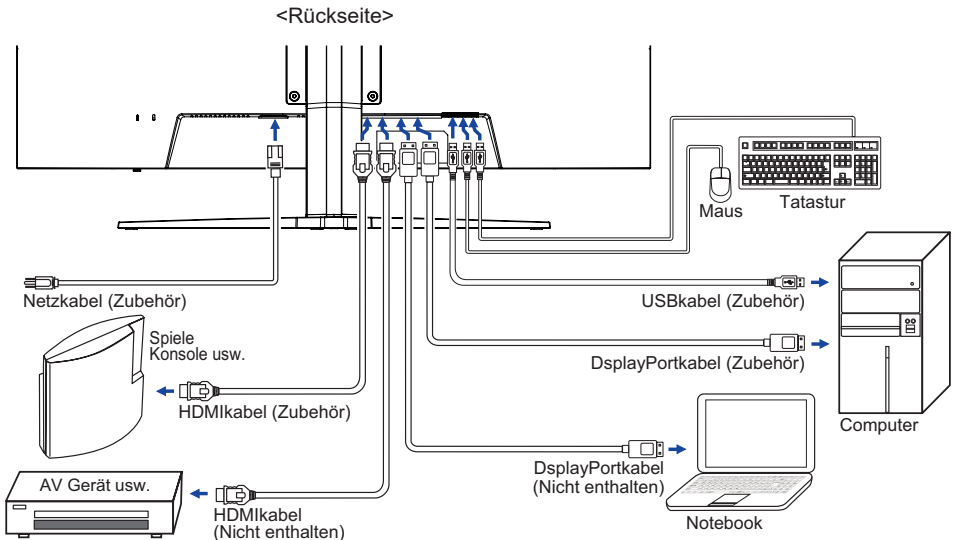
<Rückseite>

Maus

Tatastur

Netzkabel (Zubehör)

USBkabel (Zubehör)

Spiele Konsole usw.

DsplayPortkabel (Zubehör)

HDMIkabel (Zubehör)

Computer

DsplayPortkabel (Nicht enthalten)

AV Gerät usw.

HDMIkabel (Nicht enthalten)

Notebook